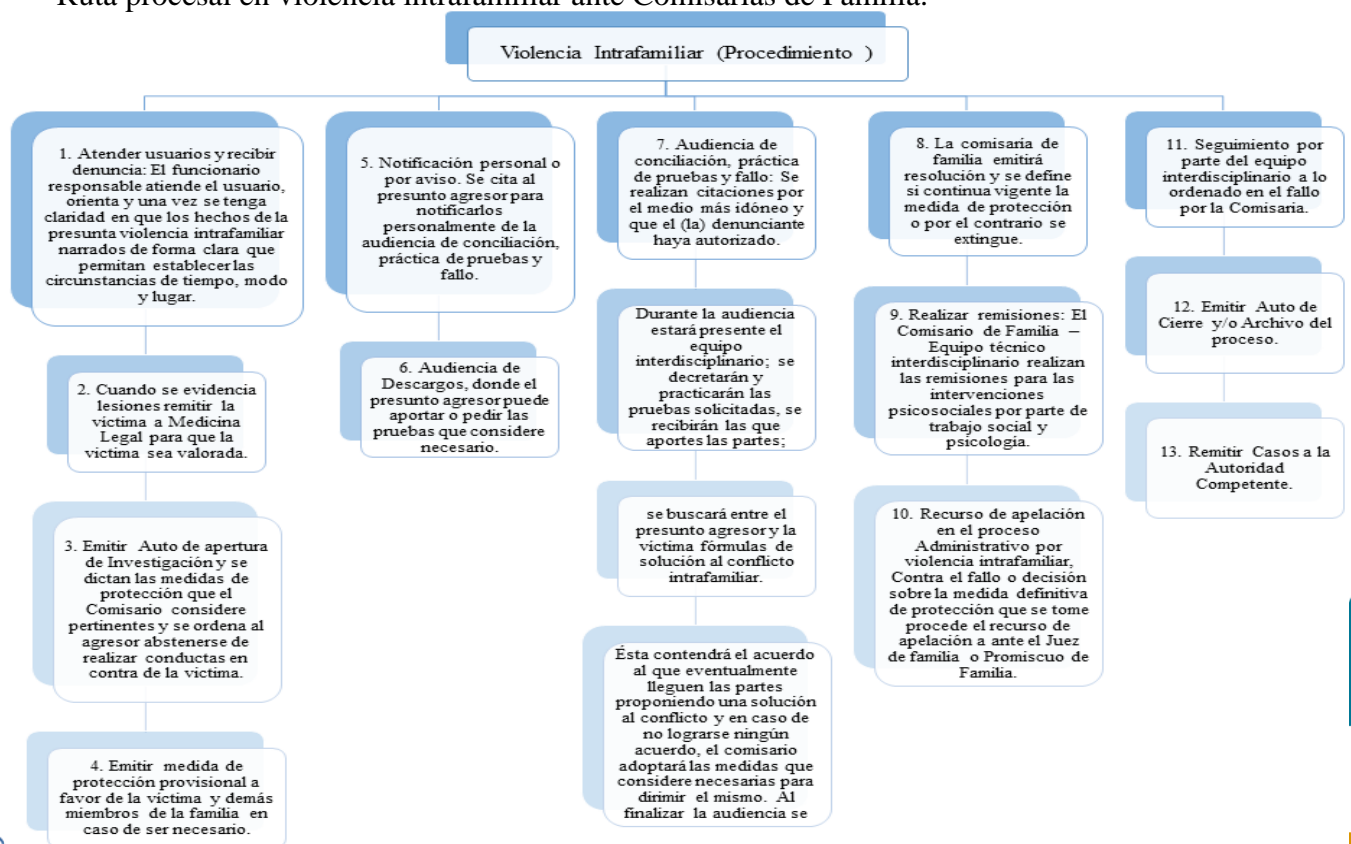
Ruta procesal en violencia intrafamiliar ante Comisarías de Familia.

Violencia Intrafamiliar (Procedimiento )

1. Atender usuarios y recibir denuncia: El funcionario responsable atiende el usuario, orienta y una vez se tenga claridad en que los hechos de la presunta violencia intrafamiliar narrados de forma clara que permitan establecer las circunstancias de tiempo, modo y lugar.

2. Cuando se evidencia lesiones remitir la víctima a Medicina Legal para que la víctima sea valorada.

3. Emitir Auto de apertura de Investigación y se dictan las medidas de protección que el Comisario considere pertinentes y se ordena al agresor abstenerse de realizar conductas en contra de la víctima.

4. Emitir medida de protección provisional a favor de la víctima y demás miembros de la familia en caso de ser necesario.

5. Notificación personal o por aviso. Se cita al presunto agresor para notificarlos personalmente de la audiencia de conciliación, práctica de pruebas y fallo.

6. Audiencia de Descargos, donde el presunto agresor puede aportar o pedir las pruebas que considere necesario.

7. Audiencia de conciliación, práctica de pruebas y fallo: Se realizan citaciones por el medio más idóneo y que el (la) denunciante haya autorizado.

Durante la audiencia estará presente el equipo interdisciplinario; se decretarán y practicarán las pruebas solicitadas, se recibirán las que aportes las partes;

se buscará entre el presunto agresor y la víctima fórmulas de solución al conflicto intrafamiliar.

Ésta contendrá el acuerdo al que eventualmente lleguen las partes proponiendo una solución al conflicto y en caso de no lograrse ningún acuerdo, el comisario adoptará las medidas que considere necesarias para dirimir el mismo. Al finalizar la audiencia se

8. La comisaría de familia emitirá resolución y se define si continua vigente la medida de protección o por el contrario se extingue.

9. Realizar remisiones: El Comisario de Familia – Equipo técnico interdisciplinario realizan las remisiones para las intervenciones psicosociales por parte de trabajo social y psicología.

10. Recurso de apelación en el proceso Administrativo por violencia intrafamiliar, Contra el fallo o decisión sobre la medida definitiva de protección que se tome procede el recurso de apelación a ante el Juez de familia o Promiscuo de Familia.

11. Seguimiento por parte del equipo interdisciplinario a lo ordenado en el fallo por la Comisaria.

12. Emitir Auto de Cierre y/o Archivo del proceso.

13. Remitir Casos a la Autoridad Competente.